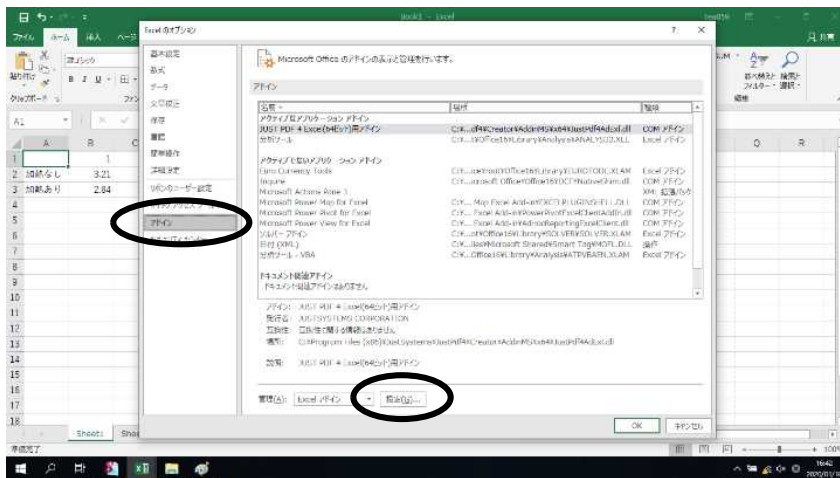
Excel のオプション

基本設定
数式
データ
文章校正
保存
言語
簡単操作
詳細設定
リボンのユーザー設定
クイック アクセス ツール バー
アドイン
トラスト センター

Microsoft Office のアドインの表示と管理を行います。

アドイン

| 名前 | 場所 | 種類 |
|---|---|---|
| アクティブなアプリケーション アドイン | | |
| JUST PDF 4 Excel(64ビット)用アドイン | C:¥...df4¥Creator¥Addin¥S¥x64¥JustPdf4AdLst.dll | COM アドイン |
| 分析ツール | C:¥...ffice16¥Library¥Analysis¥ANALYS32.XLL | Excel アドイン |
| アクティブでないアプリケーション アドイン | | |
| Euro Currency Tools | C:¥...rosoft Office¥root¥Office16¥Library¥EUROTOOL.XLAM | Excel アドイン |
| Inquire | C:¥...crosoft Office¥Office16¥DCF¥NativeShim.dll | COM アドイン |
| Microsoft Actions Pane 3 | | XML 拡張パック |
| Microsoft Power Map for Excel | C:¥... Map Excel Add-in¥EXCELPLUGINSHELL.DLL | COM アドイン |
| Microsoft Power Pivot for Excel | C:¥... Excel Add-in¥PowerPivotExcelClientAddIn.dll | COM アドイン |
| Microsoft Power View for Excel | C:¥... Excel Add-in¥AdHocReportingExcelClient.dll | COM アドイン |
| ソルバー アドイン | C:¥...ot¥Office16¥Library¥SOLVER¥SOLVER.XLAM | Excel アドイン |
| 日付 (XML) | C:¥...les¥Microsoft Shared¥Smart Tag¥MOFL.DLL | 操作 |
| 分析ツール - VBA | C:¥...Office16¥Library¥Analysis¥ATPVBAEN.XLAM | Excel アドイン |
| ドキュメント関連アドイン | | |
| ドキュメント関連アドインはありません | | |

アドイン: JUST PDF 4 Excel(64ビット)用アドイン
発行者: JUSTSYSTEMS CORPORATION
互換性: 互換性に関する情報はありません
場所: C:¥Program Files (x86)¥JustSystems¥JustPdf4¥Creator¥Addin¥S¥x64¥JustPdf4AdLst.dll

説明: JUST PDF 4 Excel(64ビット)用アドイン

管理(A): Excel アドイン 設定(G)...

OK キャンセル

| | A | B |
|---|---|---|
| 1 | | 1 |
| 2 | 加熱なし | 3.21 |
| 3 | 加熱あり | 2.84 |

Sheet1
準備完了
16:42
2020/01/